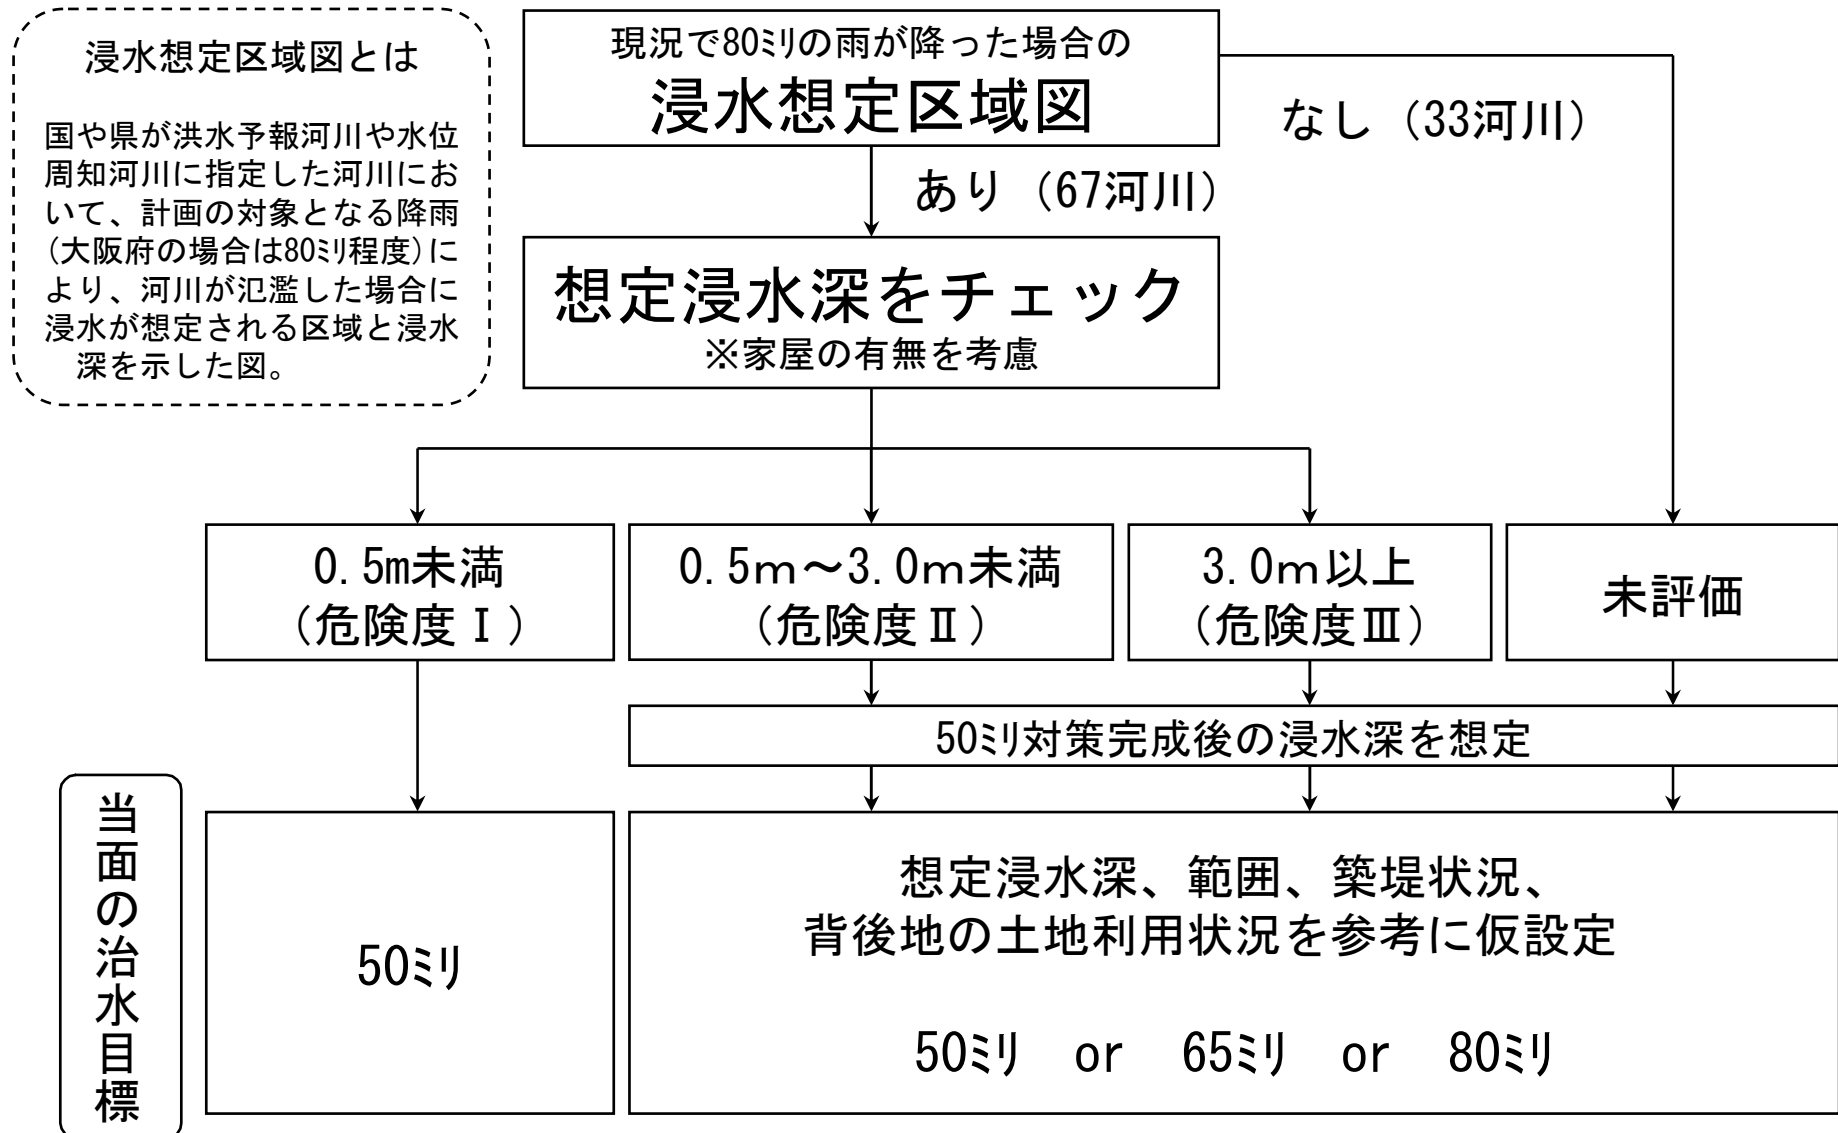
浸水想定区域図とは

国や県が洪水予報河川や水位周知河川に指定した河川において、計画の対象となる降雨(大阪府の場合は80ミリ程度)により、河川が氾濫した場合に浸水が想定される区域と浸水深を示した図。

現況で80ミリの雨が降った場合の
浸水想定区域図

なし（33河川）

あり（67河川）

想定浸水深をチェック
※家屋の有無を考慮

0.5m未満
（危険度Ⅰ）

0.5m～3.0m未満
（危険度Ⅱ）

3.0m以上
（危険度Ⅲ）

未評価

50ミリ対策完成後の浸水深を想定

当面の治水目標

50ミリ

想定浸水深、範囲、築堤状況、背後地の土地利用状況を参考に仮設定

50ミリ or 65ミリ or 80ミリ